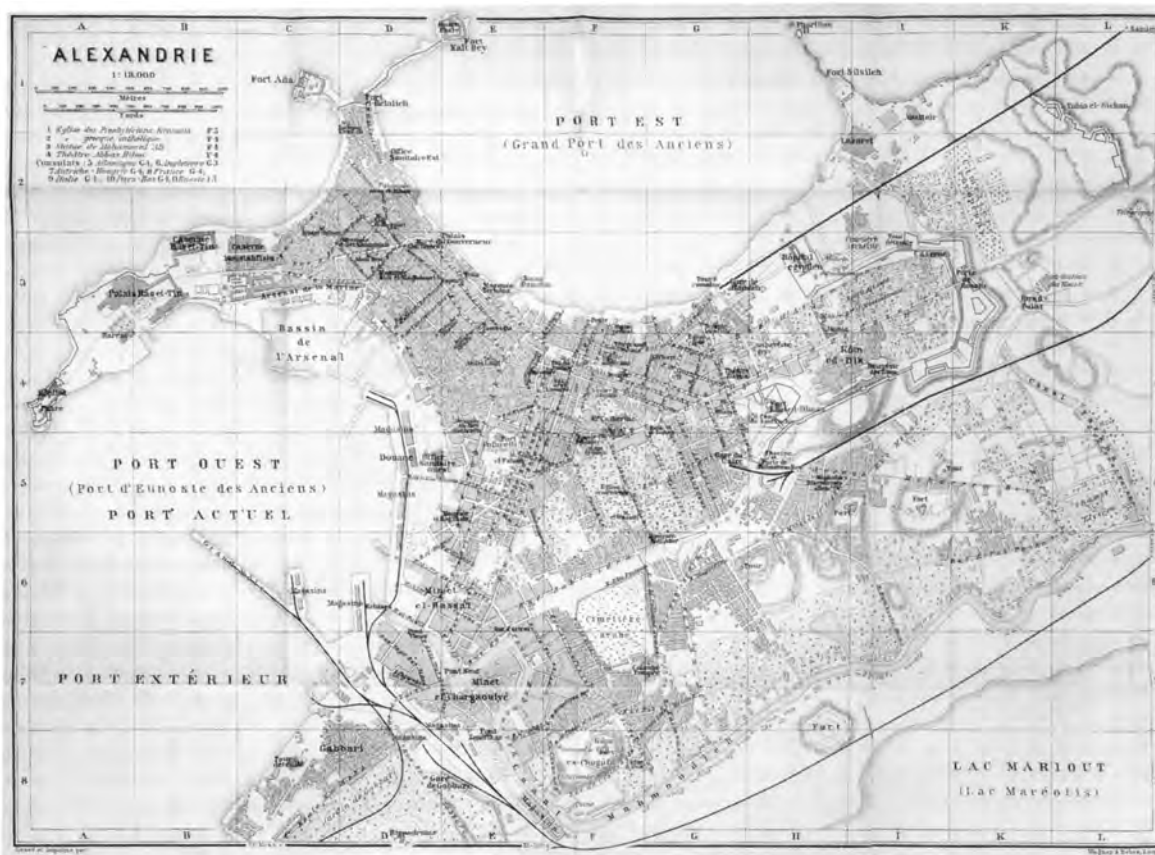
A B C D E F G H I K L

ALEXANDRIE
1:18.000
Mètres
Yards

1. Eglise des Presbytériens Écossais F3
2. " grecque catholique F4
3. Statue de Mohammed 'Ali F4
4. Théâtre Abbas Hilmi F4
Consulats: 5. Allemagne G4, 6. Angleterre G3, 7. Autriche-Hongrie G4, 8. France G4, 9. Italie G4, 10. Pays-Bas G4, 11. Russie F3

Fort Kait Bey
Fort Ada
Fort Silsileh
Lazaret
PORT EST
(Grand Port des Anciens)
Palais Ras et-Tin
Bassin de l'Arsenal
Arsenal de la Marine
Phare
PORT OUEST
(Port d'Eunoste des Anciens)
PORT ACTUEL
Douane
Magasins
Minet el-Bassal
Minet esh-Sharqawiyeh
Cimetière arabe
PORT EXTÉRIEUR
Gabbari
Kôm ed-Dik
Fort
LAC MARIOUT
(Lac Maréotis)
Mahmoudieh
Hippodrome

1 2 3 4 5 6 7 8